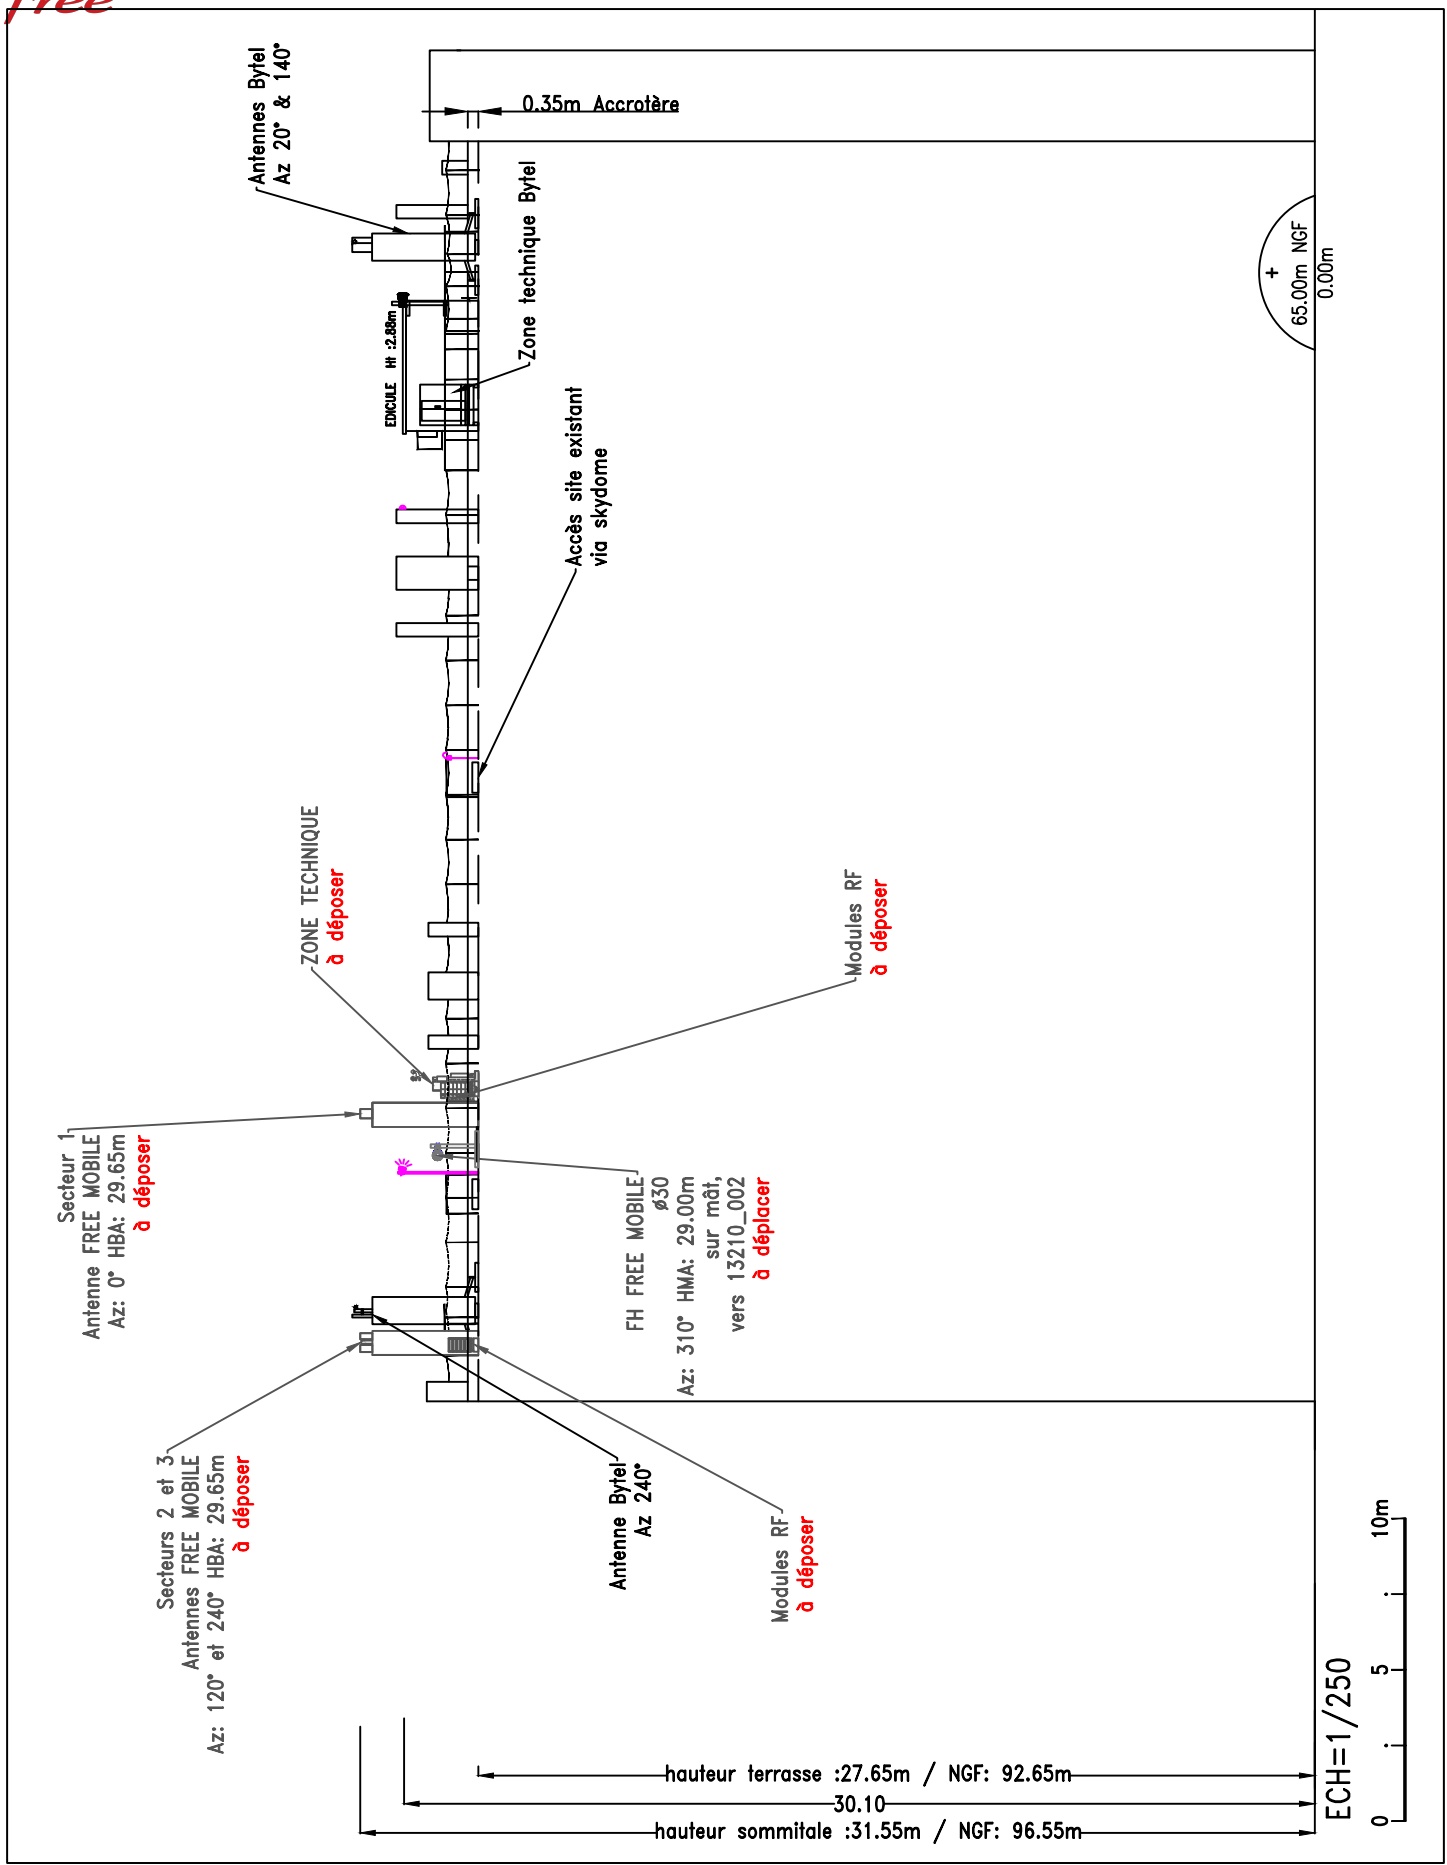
Free

Antennes Bytel
Az 20° & 140°

0.35m Accrotère

Zone technique Bytel

EDICULE Ht :2.88m

+
65.00m NGF
0.00m

Accès site existant
via skydome

ZONE TECHNIQUE
à déposer

Modules RF
à déposer

Secteur 1
Antenne FREE MOBILE
Az: 0° HBA: 29.65m
à déposer

FH FREE MOBILE
ø30
Az: 310° HMA: 29.00m
sur mât,
vers 13210_002
à déplacer

Secteurs 2 et 3
Antennes FREE MOBILE
Az: 120° et 240° HBA: 29.65m
à déposer

Antenne Bytel
Az 240°

Modules RF
à déposer

hauteur terrasse :27.65m / NGF: 92.65m
30.10
hauteur sommitale :31.55m / NGF: 96.55m

ECH=1/250
0
5
10m